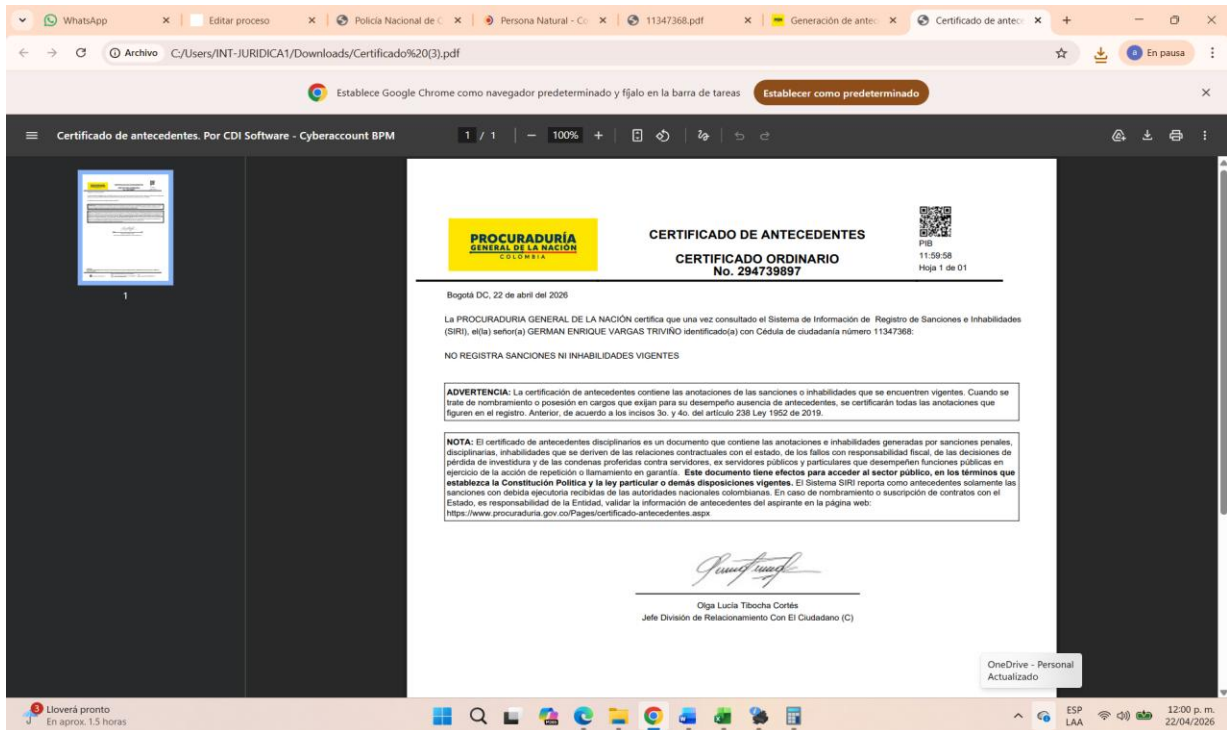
WhatsApp | Editar proceso | Policía Nacional de C | Persona Natural - Co | 11347368.pdf | Generación de antec | Certificado de antec

Archivo C:/Users/INT-JURIDICA1/Downloads/Certificado%20(3).pdf

En pausa

Establece Google Chrome como navegador predeterminado y fíjalo en la barra de tareas Establecer como predeterminado

Certificado de antecedentes. Por CDI Software - Cyberaccount BPM 1 / 1 100%

1

PROCURADURÍA GENERAL DE LA NACIÓN COLOMBIA

CERTIFICADO DE ANTECEDENTES

CERTIFICADO ORDINARIO
No. 294739897

PIB
11:59:58
Hoja 1 de 01

Bogotá DC, 22 de abril del 2026

La PROCURADURIA GENERAL DE LA NACIÓN certifica que una vez consultado el Sistema de Información de Registro de Sanciones e Inhabilidades (SIRI), el(la) señor(a) GERMAN ENRIQUE VARGAS TRIVIÑO identificado(a) con Cédula de ciudadanía número 11347368:

NO REGISTRA SANCIONES NI INHABILIDADES VIGENTES

ADVERTENCIA: La certificación de antecedentes contiene las anotaciones de las sanciones o inhabilidades que se encuentren vigentes. Cuando se trate de nombramiento o posesión en cargos que exijan para su desempeño ausencia de antecedentes, se certificarán todas las anotaciones que figuren en el registro. Anterior, de acuerdo a los incisos 3o. y 4o. del artículo 238 Ley 1952 de 2019.

NOTA: El certificado de antecedentes disciplinarios es un documento que contiene las anotaciones e inhabilidades generadas por sanciones penales, disciplinarias, inhabilidades que se deriven de las relaciones contractuales con el estado, de los fallos con responsabilidad fiscal, de las decisiones de pérdida de investidura y de las condenas proferidas contra servidores, ex servidores públicos y particulares que desempeñen funciones públicas en ejercicio de la acción de repetición o llamamiento en garantía. Este documento tiene efectos para acceder al sector público, en los términos que establezca la Constitución Política y la ley particular o demás disposiciones vigentes. El Sistema SIRI reporta como antecedentes solamente las sanciones con debida ejecutoria recibidas de las autoridades nacionales colombianas. En caso de nombramiento o suscripción de contratos con el Estado, es responsabilidad de la Entidad, validar la información de antecedentes del aspirante en la página web: https://www.procuraduria.gov.co/Pages/certificado-antecedentes.aspx

Olga Lucía Tibocha Cortés
Jefe División de Relacionamiento Con El Ciudadano (C)

OneDrive - Personal
Actualizado

3 Lloverá pronto
En aprox. 1.5 horas

ESP LAA 12:00 p. m. 22/04/2026